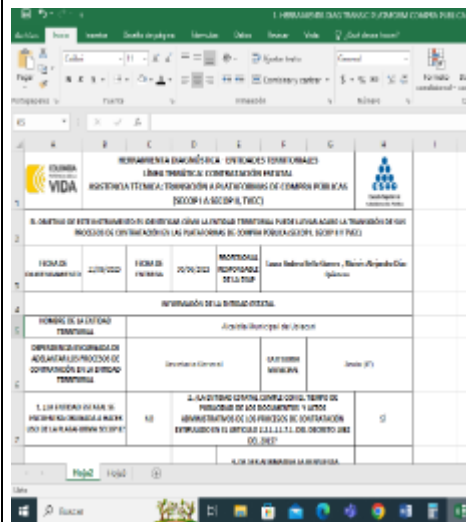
1. HERRAMIENTA DIAGNOSTICO ENTIDADES COMPRA PUBLICA

Archivo Inicio Insertar Diseño de página Fórmulas Datos Revisar Vista ¿Qué desea hacer?

Pegar Calibri 11 Ajustar texto General Combinar y centrar Formato condicional

Portapapeles Fuente Alineación Número

K5

COLOMBIA VIDA

HERRAMIENTA DIAGNÓSTICA - ENTIDADES TERRITORIALES
LÍNEA TEMÁTICA: CONTRATACIÓN ESTATAL
ASISTENCIA TÉCNICA: TRANSICIÓN A PLATAFORMAS DE COMPRA PÚBLICAS (SECOP I A SECOP II, TVEC)

EL OBJETIVO DE ESTE INSTRUMENTO ES IDENTIFICAR CÓMO LA ENTIDAD TERRITORIAL PUEDE LLEVAR ACABO LA TRANSICIÓN DE SUS PROCESOS DE CONTRATACIÓN A LAS PLATAFORMAS DE COMPRA PÚBLICA (SECOP I, SECOP II Y TVEC)

| FECHA DE DILIGENCIAMIENTO | 2/09/2023 | FECHA DE ENTREGA | 30/09/2023 | PROFESIONAL RESPONSABLE DE LA ESAP | Laura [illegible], Martín Alejandro Díaz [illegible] |

INFORMACIÓN DE LA ENTIDAD OFICIAL

| NOMBRE DE LA ENTIDAD TERRITORIAL | Alcaldía Municipal de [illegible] |
| DEPENDENCIA ENCARGADA DE ADELANTAR LOS PROCESOS DE CONTRATACIÓN EN LA ENTIDAD TERRITORIAL | Secretaría General | CATEGORÍA MUNICIPAL | Sexta (6°) |
| 1. ¿LA ENTIDAD ESTATAL SE ENCUENTRA OBLIGADA A HACER USO DE LA PLATAFORMA SECOP II? | NO | 2. ¿LA ENTIDAD CUMPLE CON EL TIEMPO DE PUBLICIDAD DE LOS DOCUMENTOS Y ACTOS ADMINISTRATIVOS DE LOS PROCESOS DE CONTRATACIÓN ESTIPULADO EN EL ARTÍCULO 2.2.1.1.1.7.1. DEL DECRETO 1082 DE 2015? | SI |

4. SE HA ADMINISTRADO LA ENTIDAD EN

Hoja2 Hoja1

Listo

Buscar